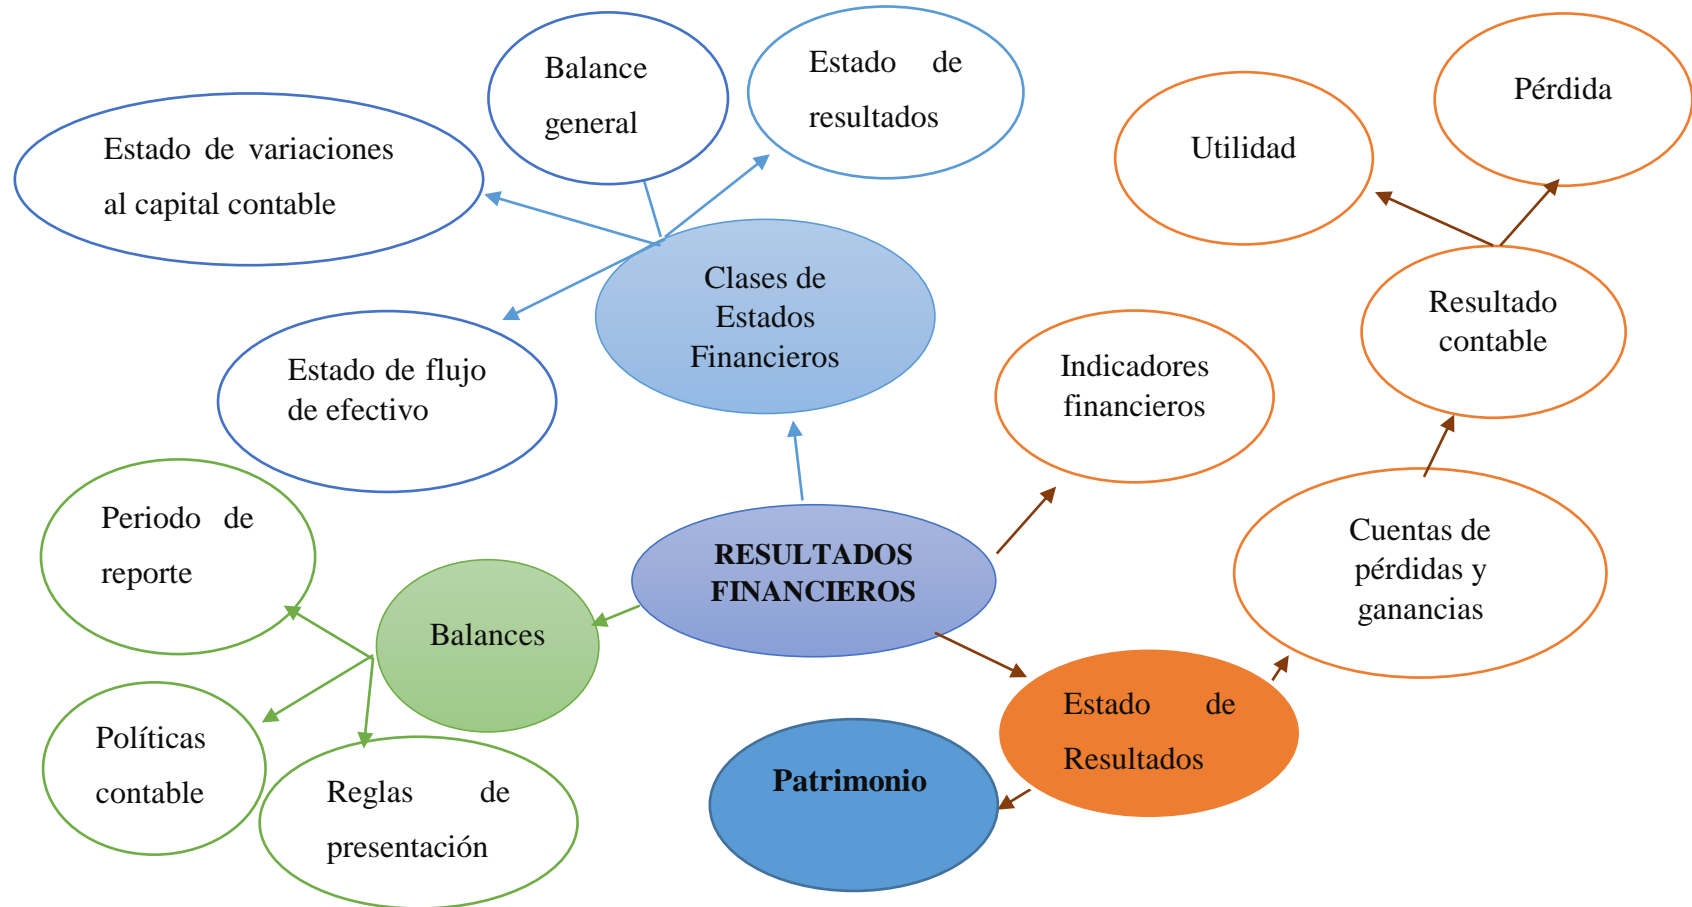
Balance general

Estado de resultados

Pérdida

Utilidad

Estado de variaciones al capital contable

Clases de Estados Financieros

Resultado contable

Estado de flujo de efectivo

Indicadores financieros

Periodo de reporte

RESULTADOS FINANCIEROS

Cuentas de pérdidas y ganancias

Balances

Políticas contable

Estado de Resultados

Patrimonio

Reglas de presentación